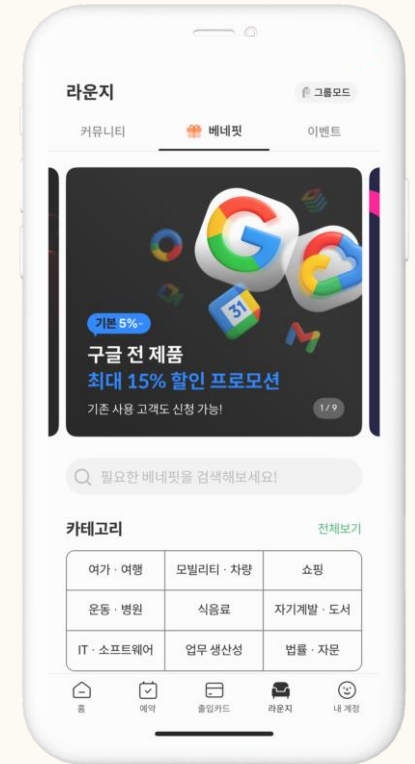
라운지

그룹모드

커뮤니티

베네핏

이벤트

31

기본 5%~

구글 전 제품

최대 15% 할인 프로모션

기존 사용 고객도 신청 가능!

1 / 9

필요한 베네핏을 검색해보세요!

카테고리

전체보기

| 여가 · 여행 | 모빌리티 · 차량 | 쇼핑 |
|---|---|---|
| 운동 · 병원 | 식음료 | 자기계발 · 도서 |
| IT · 소프트웨어 | 업무 생산성 | 법률 · 자문 |

홈

예약

출입카드

라운지

내 계정